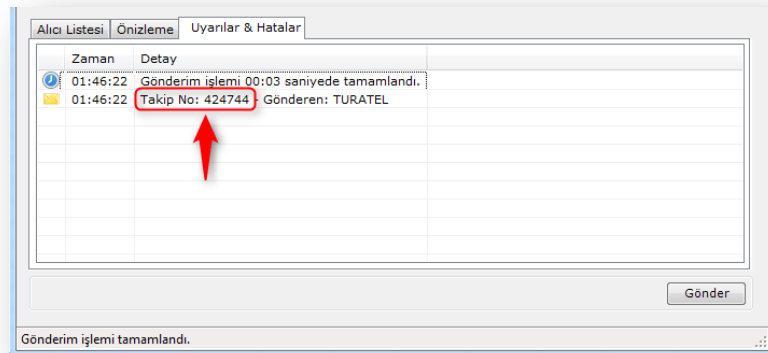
Alıcı Listesi | Önizleme | Uyarılar & Hatalar

| | Zaman | Detay |
|---|---|---|
| | 01:46:22 | Gönderim işlemi 00:03 saniyede tamamlandı. |
| | 01:46:22 | Takip No: 424744 - Gönderen: TURATEL |

Gönder

Gönderim işlemi tamamlandı.